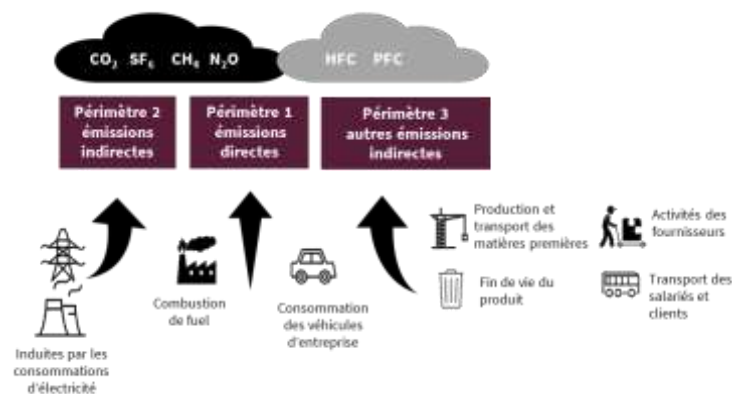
$CO_2$ $SF_6$ $CH_4$ $N_2O$

HFC PFC

Périmètre 2 émissions indirectes

Périmètre 1 émissions directes

Périmètre 3 autres émissions indirectes

Production et transport des matières premières

Activités des fournisseurs

Fin de vie du produit

Transport des salariés et clients

Combustion de fuel

Consommation des véhicules d'entreprise

Induites par les consommations d'électricité